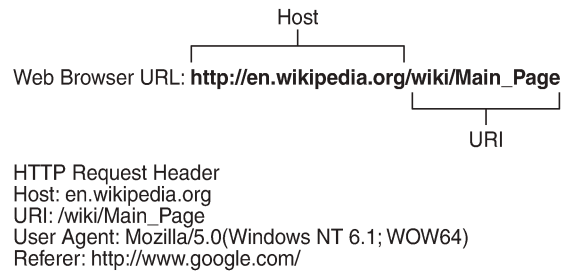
Host

Web Browser URL: **http://en.wikipedia.org/wiki/Main_Page**

URI

HTTP Request Header
Host: en.wikipedia.org
URI: /wiki/Main_Page
User Agent: Mozilla/5.0(Windows NT 6.1; WOW64)
Referer: http://www.google.com/